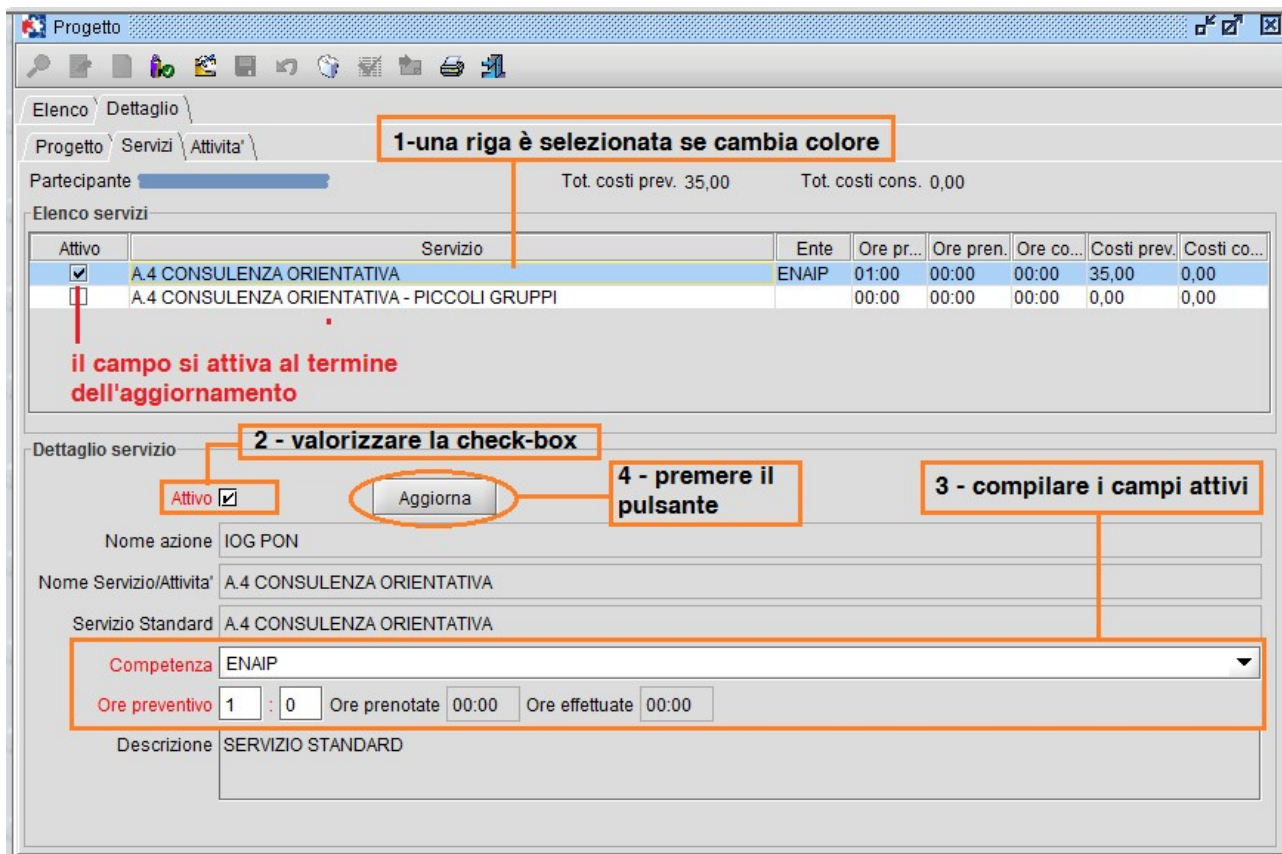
Progetto

Elenco | Dettaglio

Progetto | Servizi | Attivita'

1-una riga è selezionata se cambia colore

Partecipante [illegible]

Tot. costi prev. 35,00

Tot. costi cons. 0,00

Elenco servizi

| Attivo | Servizio | Ente | Ore pr... | Ore pren... | Ore co... | Costi prev... | Costi co... |
|---|---|---|---|---|---|---|---|
| ☑ | A.4 CONSULENZA ORIENTATIVA | ENAIP | 01:00 | 00:00 | 00:00 | 35,00 | 0,00 |
| ☐ | A.4 CONSULENZA ORIENTATIVA - PICCOLI GRUPPI | | 00:00 | 00:00 | 00:00 | 0,00 | 0,00 |

il campo si attiva al termine dell'aggiornamento

Dettaglio servizio

2 - valorizzare la check-box

Attivo ☑

Aggiorna

4 - premere il pulsante

3 - compilare i campi attivi

Nome azione IOG PON

Nome Servizio/Attivita' A.4 CONSULENZA ORIENTATIVA

Servizio Standard A.4 CONSULENZA ORIENTATIVA

Competenza ENAIP

Ore preventivo 1 : 0 Ore prenotate 00:00 Ore effettuate 00:00

Descrizione SERVIZIO STANDARD